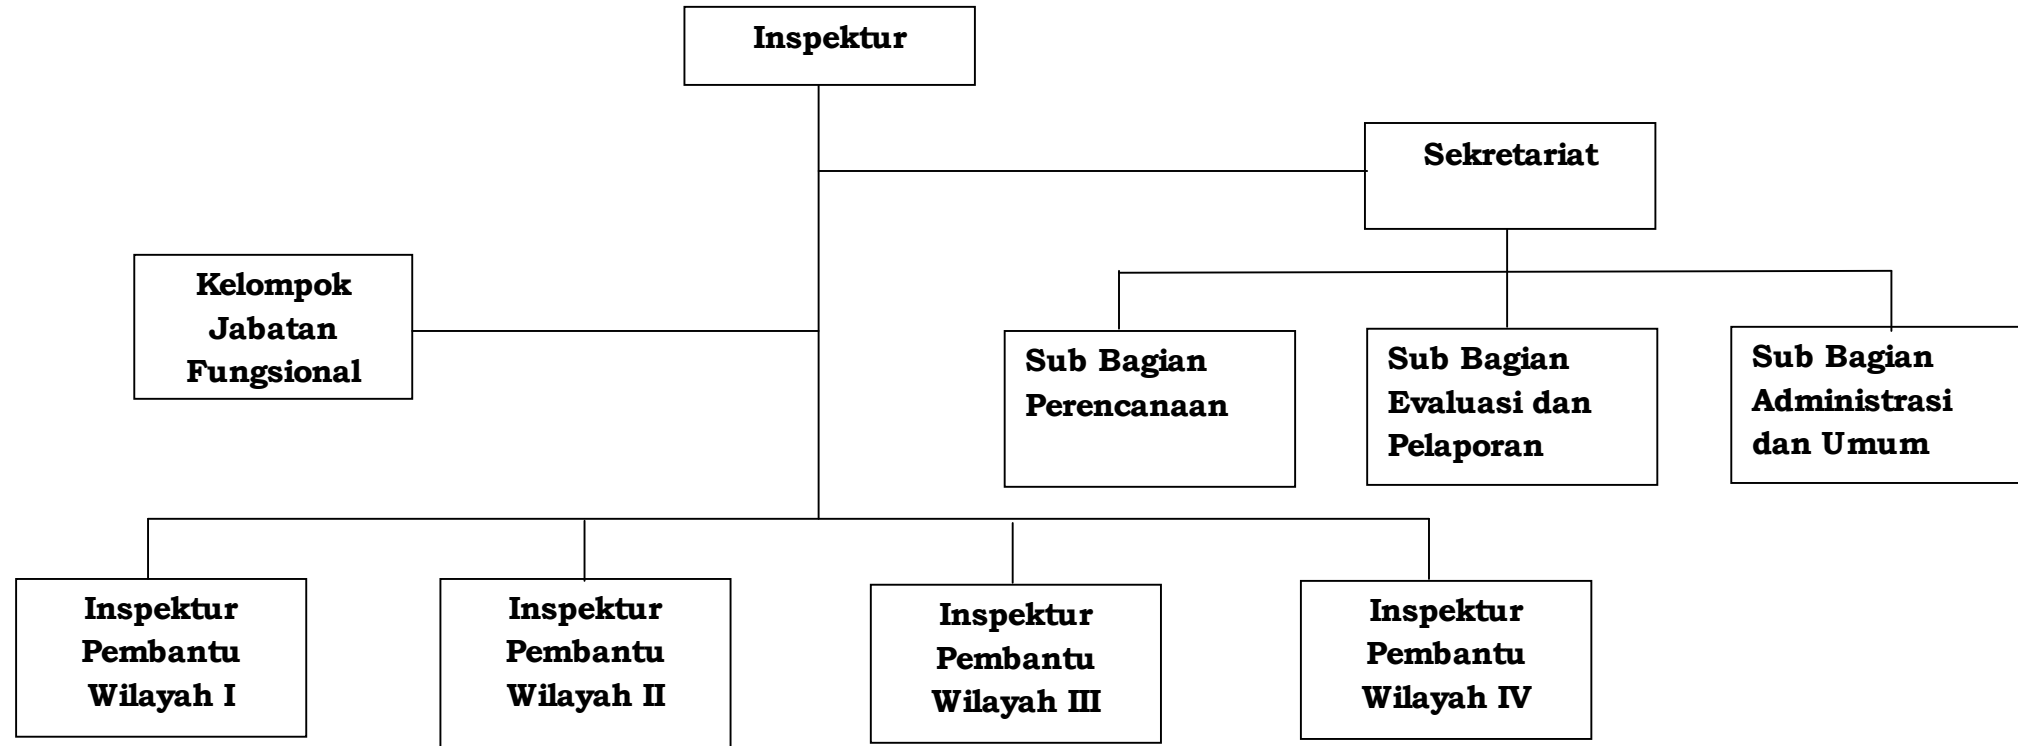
Inspektur

Sekretariat

Kelompok Jabatan Fungsional

Sub Bagian Perencanaan

Sub Bagian Evaluasi dan Pelaporan

Sub Bagian Administrasi dan Umum

Inspektur Pembantu Wilayah I

Inspektur Pembantu Wilayah II

Inspektur Pembantu Wilayah III

Inspektur Pembantu Wilayah IV